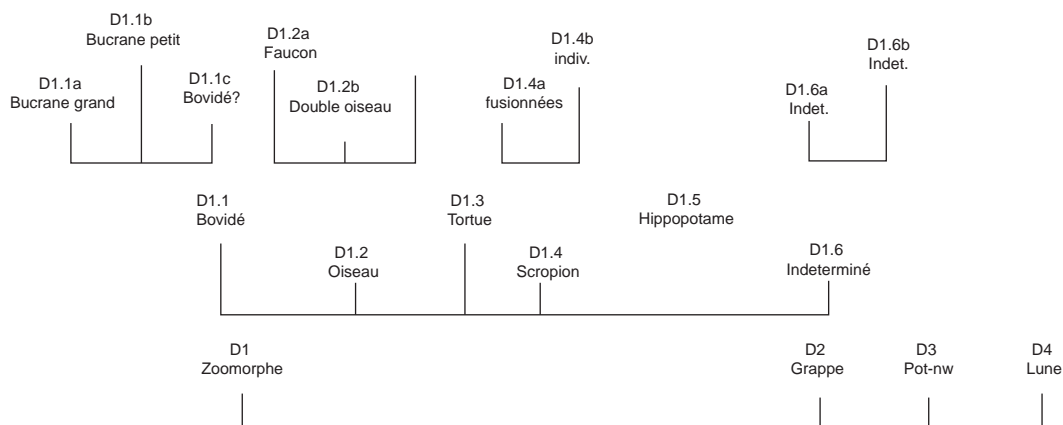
D1.1b
Bucrane petit

D1.1a
Bucrane grand

D1.1c
Bovidé?

D1.2a
Faucon

D1.2b
Double oiseau

D1.4b
indiv.

D1.4a
fusionnées

D1.6b
Indet.

D1.6a
Indet.

D1.1
Bovidé

D1.2
Oiseau

D1.3
Tortue

D1.4
Scropion

D1.5
Hippopotame

D1.6
Indeterminé

D1
Zoomorphe

D2
Grappe

D3
Pot-nw

D4
Lune